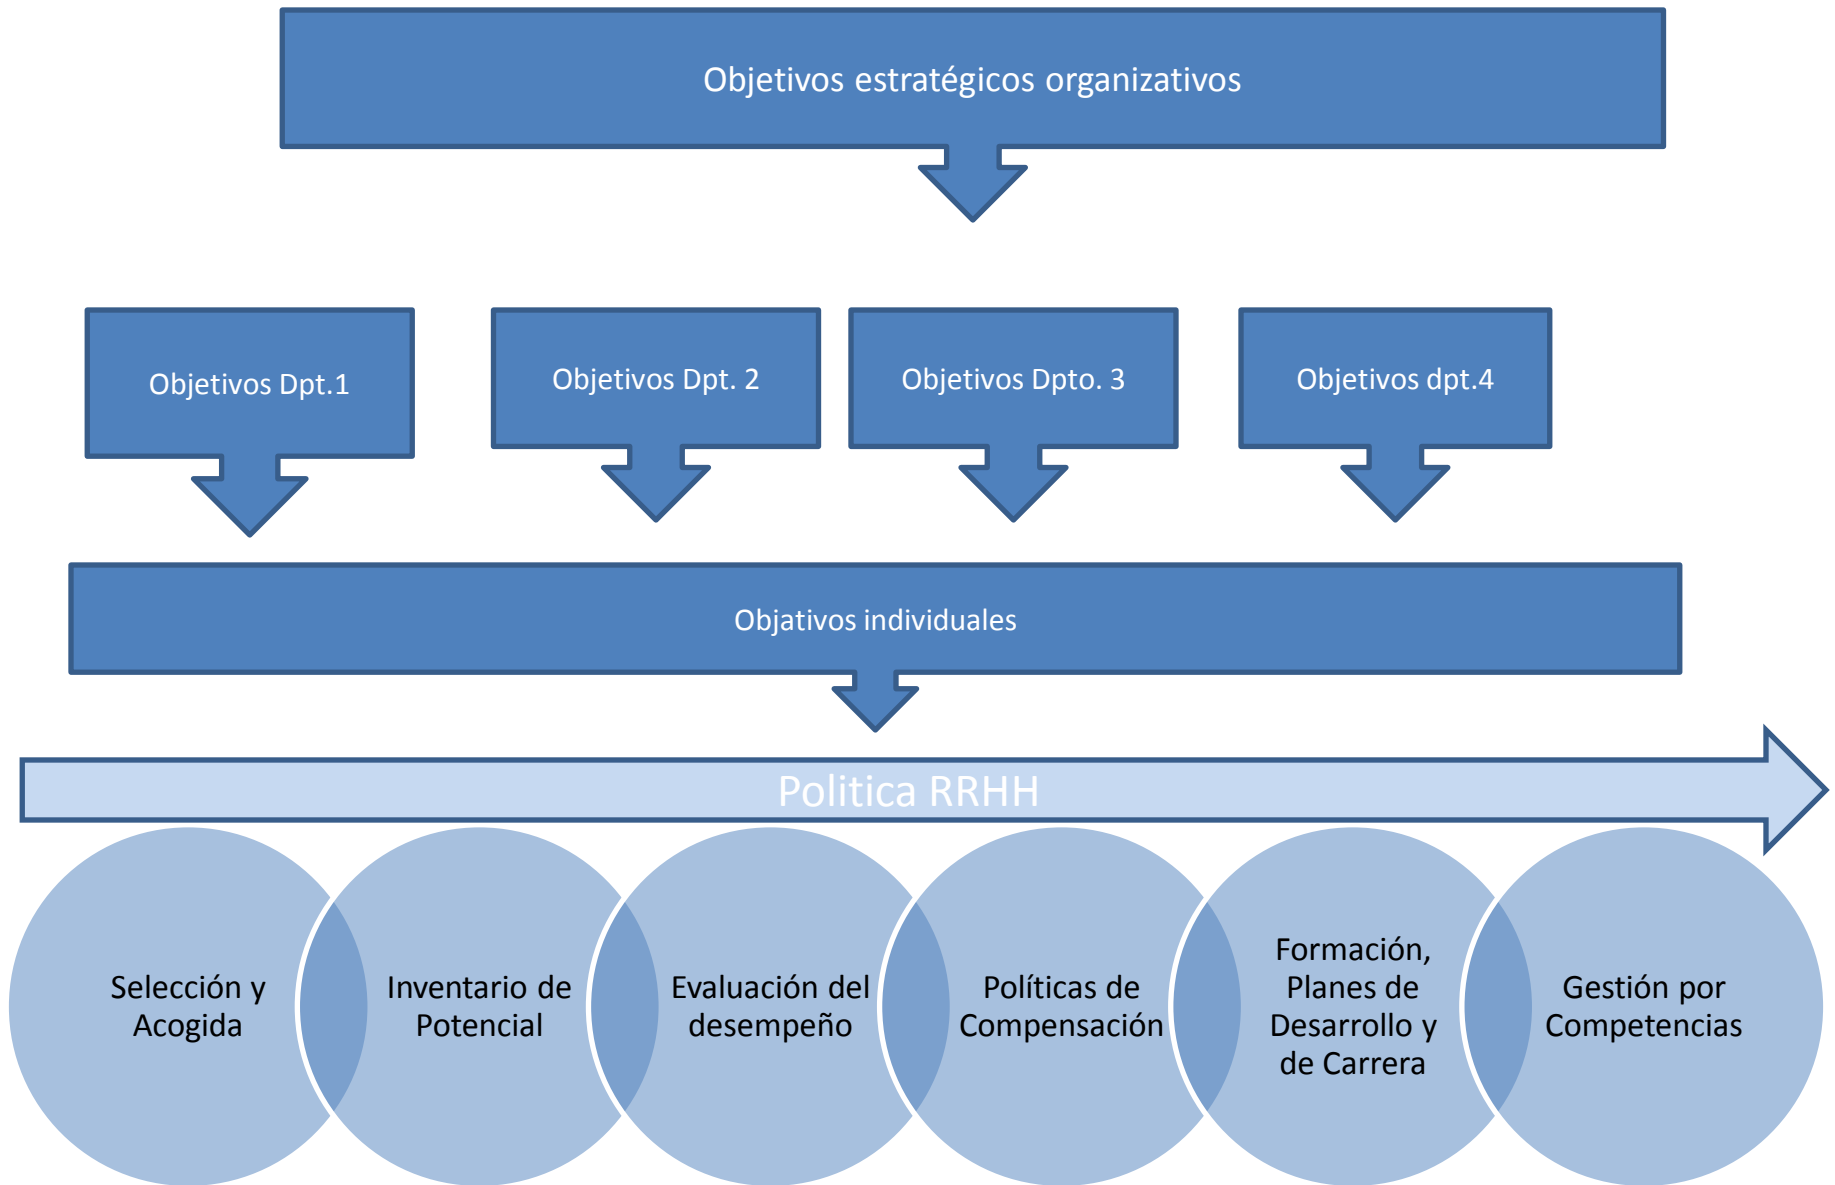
Objetivos estratégicos organizativos

Objetivos Dpt.1

Objetivos Dpt. 2

Objetivos Dpto. 3

Objetivos dpt.4

Objativos individuales

Politica RRHH

Selección y Acogida

Inventario de Potencial

Evaluación del desempeño

Políticas de Compensación

Formación, Planes de Desarrollo y de Carrera

Gestión por Competencias